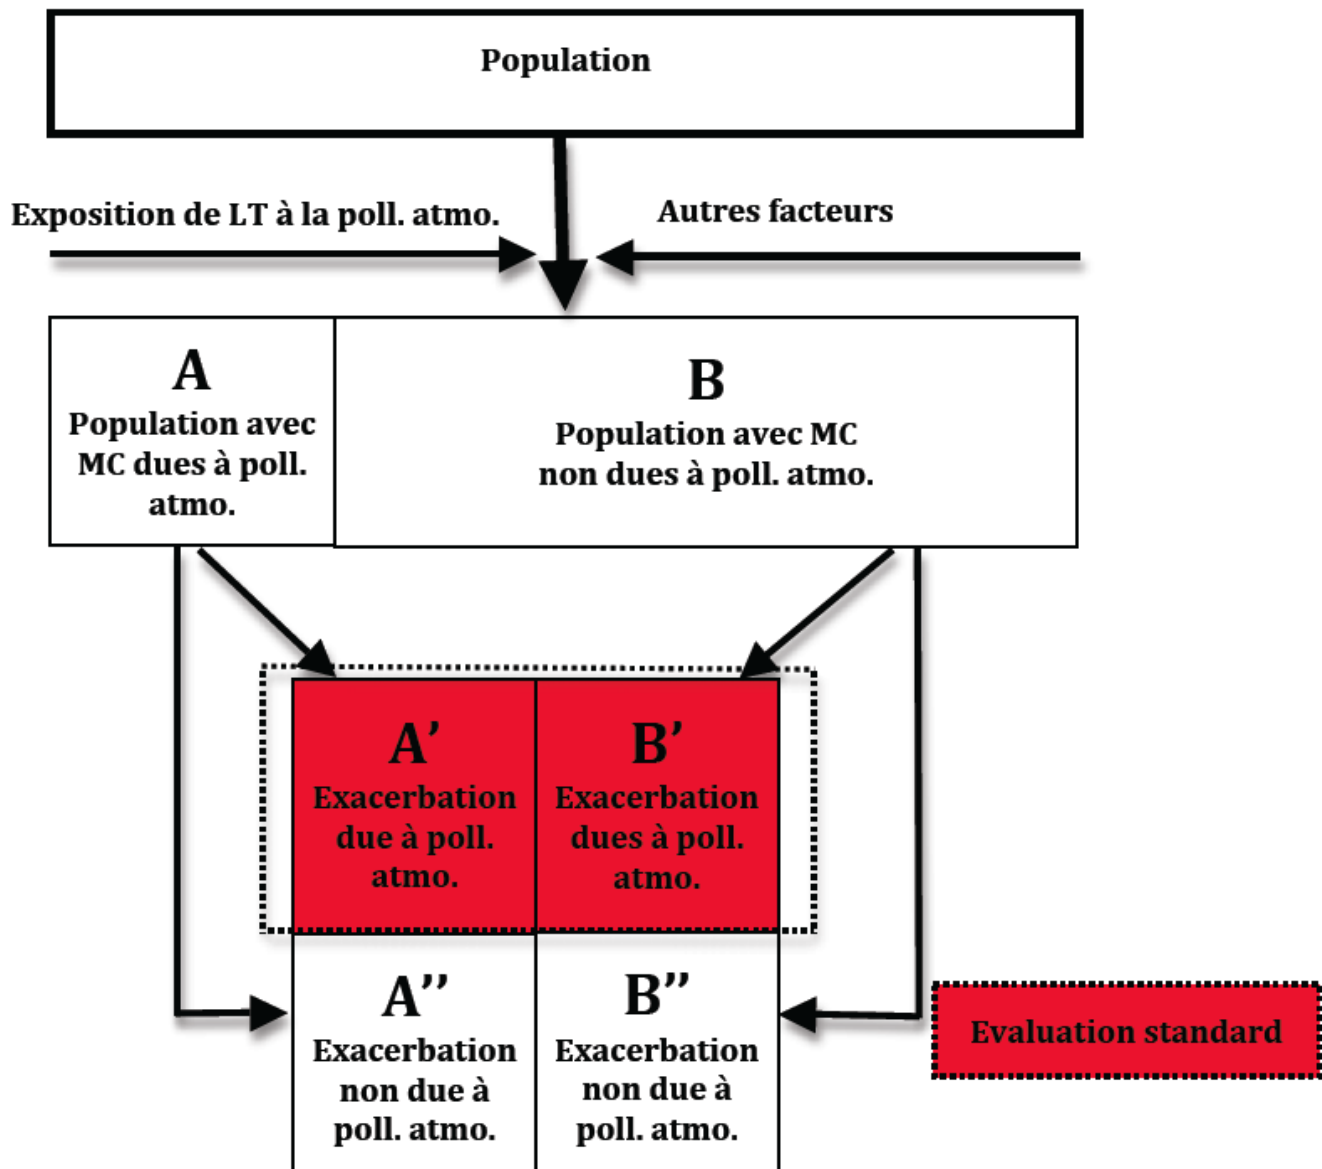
Population

Exposition de LT à la poll. atmo.

Autres facteurs

A
Population avec MC dues à poll. atmo.

B
Population avec MC non dues à poll. atmo.

A’
Exacerbation due à poll. atmo.

B’
Exacerbation dues à poll. atmo.

A’’
Exacerbation non due à poll. atmo.

B’’
Exacerbation non due à poll. atmo.

Evaluation standard